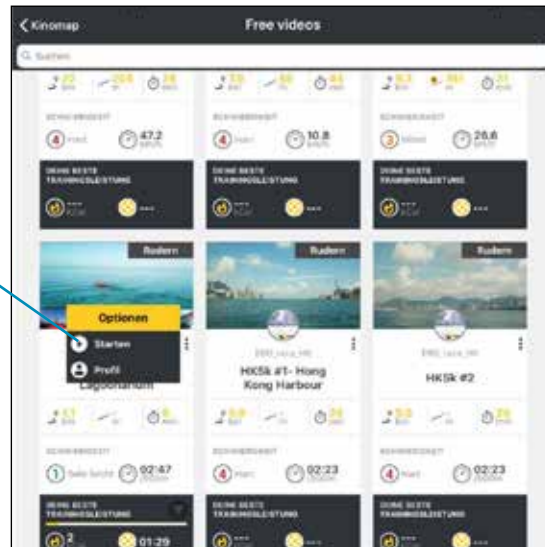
Kinomap

Free videos

Suchen

SCHWIERIGKEIT

4 Hard

47.2

SCHWIERIGKEIT

4 Hard

10.8

SCHWIERIGKEIT

3 Mittel

26.6

DEINE BESTE TRAININGSLEISTUNG

DEINE BESTE TRAININGSLEISTUNG

DEINE BESTE TRAININGSLEISTUNG

Rudern

Rudern

Rudern

Optionen

Starten

Profil

Lagoonarium

HK5k #1- Hong Kong Harbour

HK5k #2

SCHWIERIGKEIT

1 Sehr leicht

02:47

SCHWIERIGKEIT

4 Hard

02:23

SCHWIERIGKEIT

4 Hard

02:23

DEINE BESTE TRAININGSLEISTUNG

2

01:29

DEINE BESTE TRAININGSLEISTUNG

DEINE BESTE TRAININGSLEISTUNG